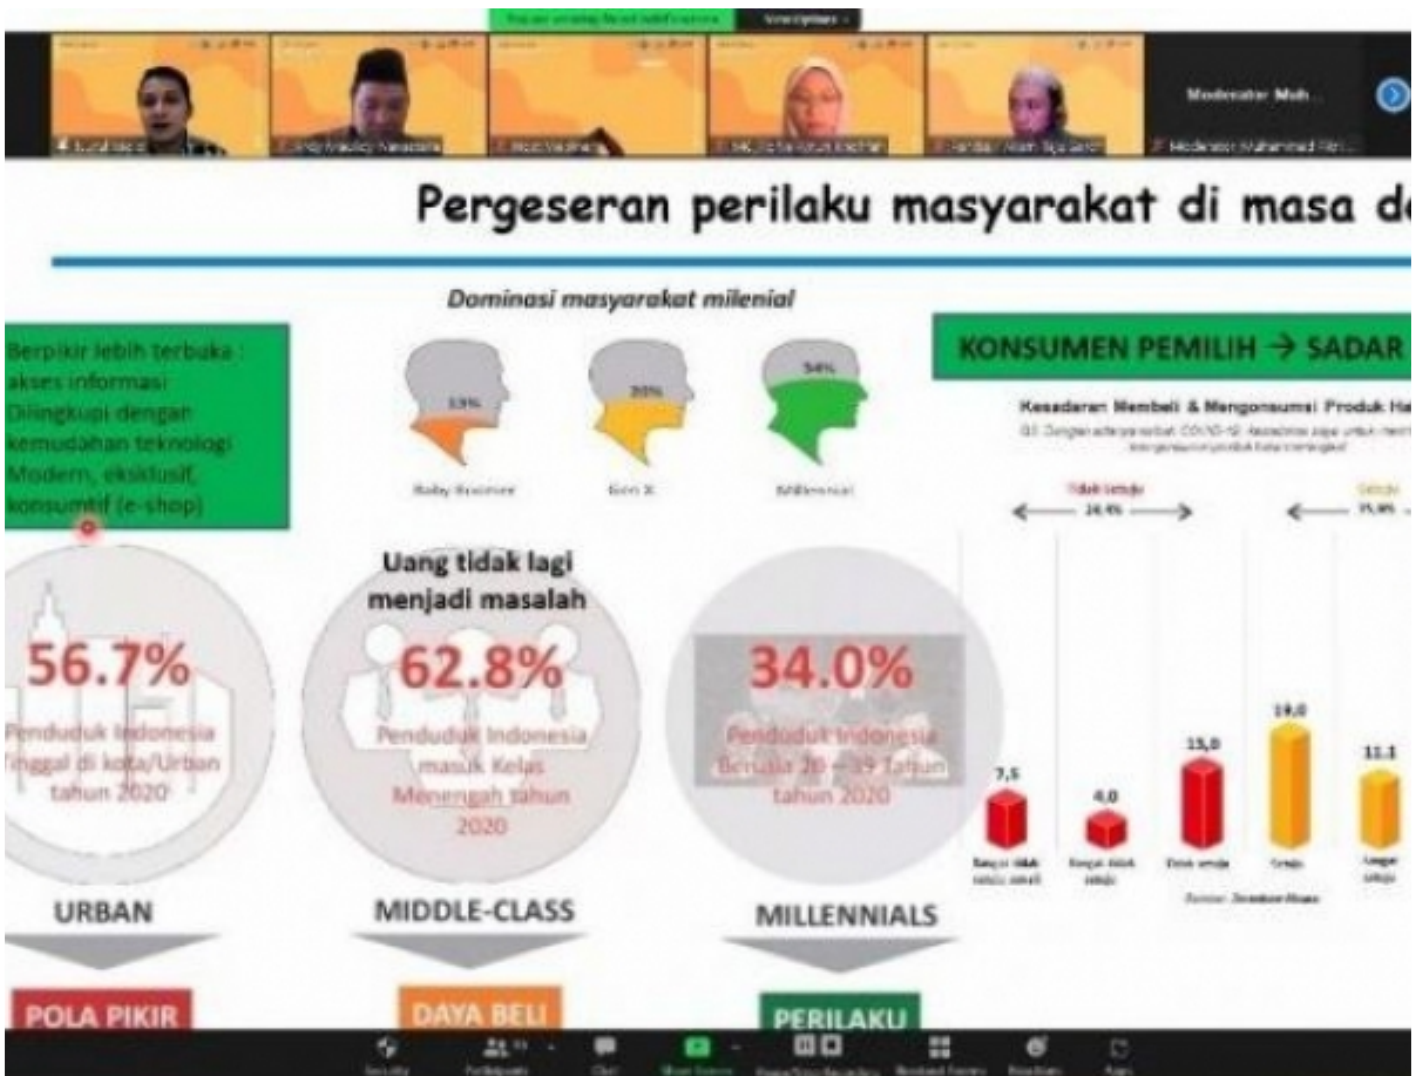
Moderator Muh...

Pergeseran perilaku masyarakat di masa d

Dominasi masyarakat milenial

Berpikir lebih terbuka : akses informasi Dilingkupi dengan kemudahan teknologi Modern, eksklusif, konsumtif (e-shop)

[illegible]%

Baby Boomer

20%

Gen X

34%

Millennial

KONSUMEN PEMILIH → SADAR

Kesadaran Membeli & Mengonsumsi Produk Ha

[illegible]

Tidak setuju

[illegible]%

Setuju

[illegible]%

Uang tidak lagi menjadi masalah

56.7%

Penduduk Indonesia Tinggal di kota/Urban tahun 2020

62.8%

Penduduk Indonesia masuk Kelas Menengah tahun 2020

34.0%

Penduduk Indonesia Berusia 20 – 39 Tahun tahun 2020

7,5

4,0

15,0

19,0

11,1

Sangat tidak setuju sekali

Sangat tidak setuju

Tidak setuju

Setuju

Sangat setuju

Sumber: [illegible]

URBAN

MIDDLE-CLASS

MILLENNIALS

POLA PIKIR

DAYA BELI

PERILAKU